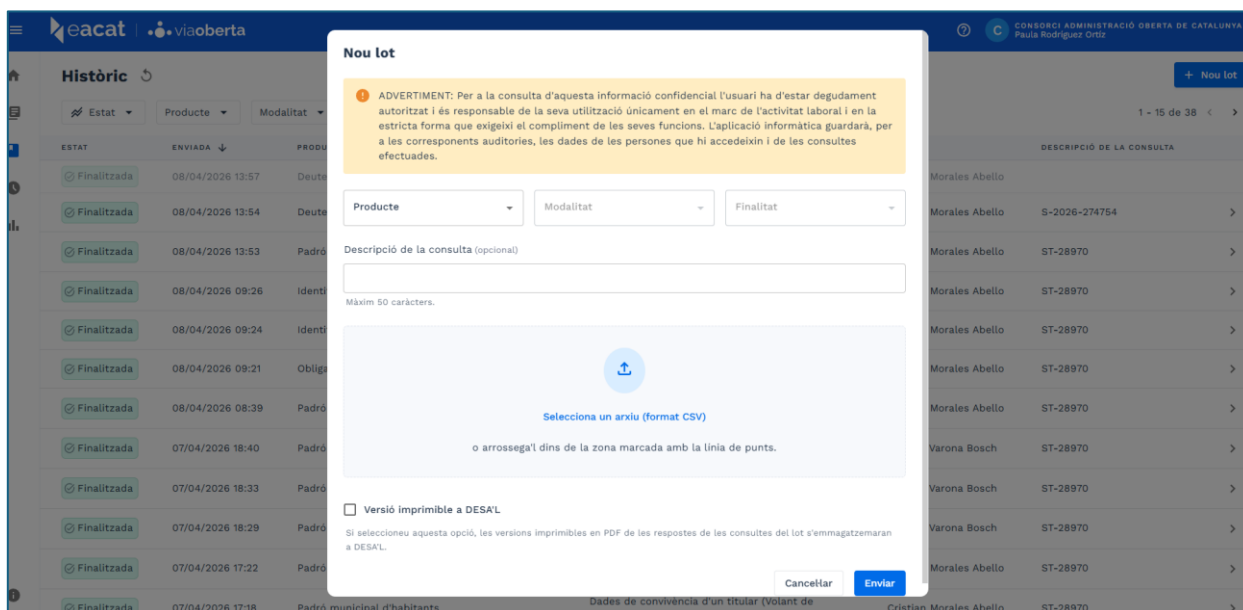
eacat | viaoberta

CONSORCI ADMINISTRACIÓ OBERTA DE CATALUNYA
Paula Rodríguez Ortiz

Històric

+ Nou lot

Estat ▾ Producte ▾ Modalitat ▾

1 - 15 de 38

| ESTAT | ENVIADA | PRODU | | DESCRIPCIÓ DE LA CONSULTA |
|---|---|---|---|---|
| Finalitzada | 08/04/2026 13:57 | Deute | Morales Abello | |
| Finalitzada | 08/04/2026 13:54 | Deute | Morales Abello | S-2026-274754 |
| Finalitzada | 08/04/2026 13:53 | Padró | Morales Abello | ST-28970 |
| Finalitzada | 08/04/2026 09:26 | Identi | Morales Abello | ST-28970 |
| Finalitzada | 08/04/2026 09:24 | Identi | Morales Abello | ST-28970 |
| Finalitzada | 08/04/2026 09:21 | Obliga | Morales Abello | ST-28970 |
| Finalitzada | 08/04/2026 08:39 | Padró | Morales Abello | ST-28970 |
| Finalitzada | 07/04/2026 18:40 | Padró | Varona Bosch | ST-28970 |
| Finalitzada | 07/04/2026 18:33 | Padró | Varona Bosch | ST-28970 |
| Finalitzada | 07/04/2026 18:29 | Padró | Varona Bosch | ST-28970 |
| Finalitzada | 07/04/2026 17:22 | Padró | Morales Abello | ST-28970 |
| Finalitzada | 07/04/2026 17:18 | Padró municipal d'habitants | Dades de convivència d'un titular (Volant de | Cristian Morales Abello | ST-28970 |

Nou lot

ADVERTIMENT: Per a la consulta d'aquesta informació confidencial l'usuari ha d'estar degudament autoritzat i és responsable de la seva utilització únicament en el marc de l'activitat laboral i en la estricta forma que exigeixi el compliment de les seves funcions. L'aplicació informàtica guardarà, per a les corresponents auditories, les dades de les persones que hi accedeixin i de les consultes efectuades.

Producte
Modalitat
Finalitat

Descripció de la consulta (opcional)

Màxim 50 caràcters.

Selecciona un arxiu (format CSV)

o arrossega'l dins de la zona marcada amb la línia de punts.

Versió imprimible a DESA'L

Si seleccioneu aquesta opció, les versions imprimibles en PDF de les respostes de les consultes del lot s'emmagatzemaran a DESA'L.

Cancel·lar
Enviar